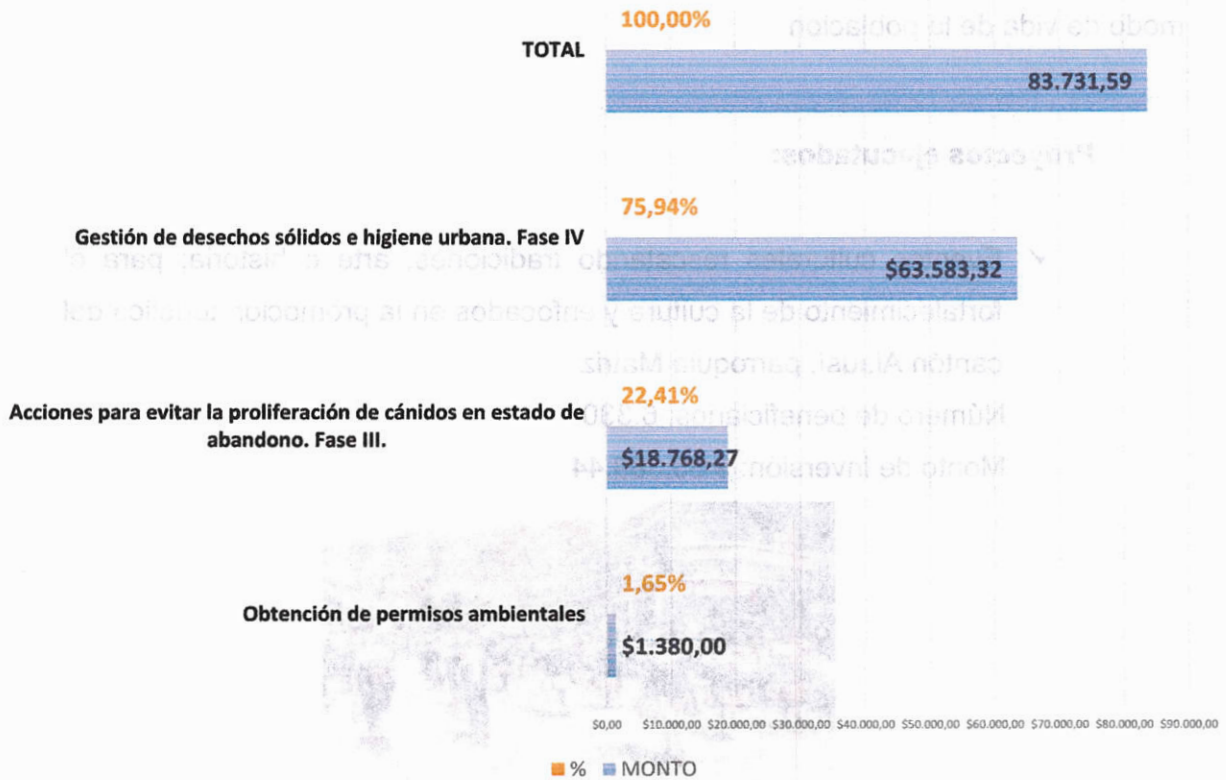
100,00%

TOTAL

83.731,59

75,94%

Gestión de desechos sólidos e higiene urbana. Fase IV

$63.583,32

22,41%

Acciones para evitar la proliferación de cánidos en estado de abandono. Fase III.

$18.768,27

1,65%

Obtención de permisos ambientales

$1.380,00

$0,00 $10.000,00 $20.000,00 $30.000,00 $40.000,00 $50.000,00 $60.000,00 $70.000,00 $80.000,00 $90.000,00

% MONTO